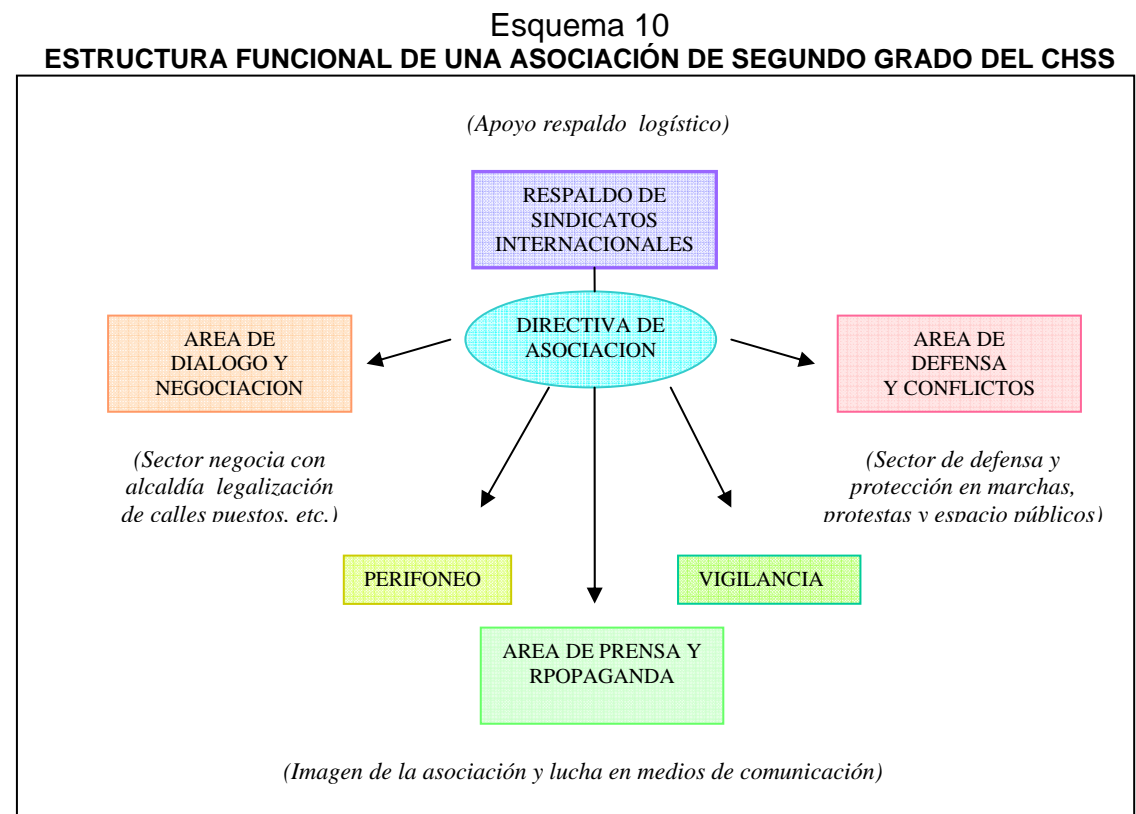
Esquema 10
ESTRUCTURA FUNCIONAL DE UNA ASOCIACIÓN DE SEGUNDO GRADO DEL CHSS

(Apoyo respaldo logístico)

RESPALDO DE SINDICATOS INTERNACIONALES

AREA DE DIALOGO Y NEGOCIACION

DIRECTIVA DE ASOCIACION

AREA DE DEFENSA Y CONFLICTOS

(Sector negocia con alcaldía legalización de calles puestos, etc.)

(Sector de defensa y protección en marchas, protestas y espacio públicos)

PERIFONEO

VIGILANCIA

AREA DE PRENSA Y RPOPAGANDA

(Imagen de la asociación y lucha en medios de comunicación)